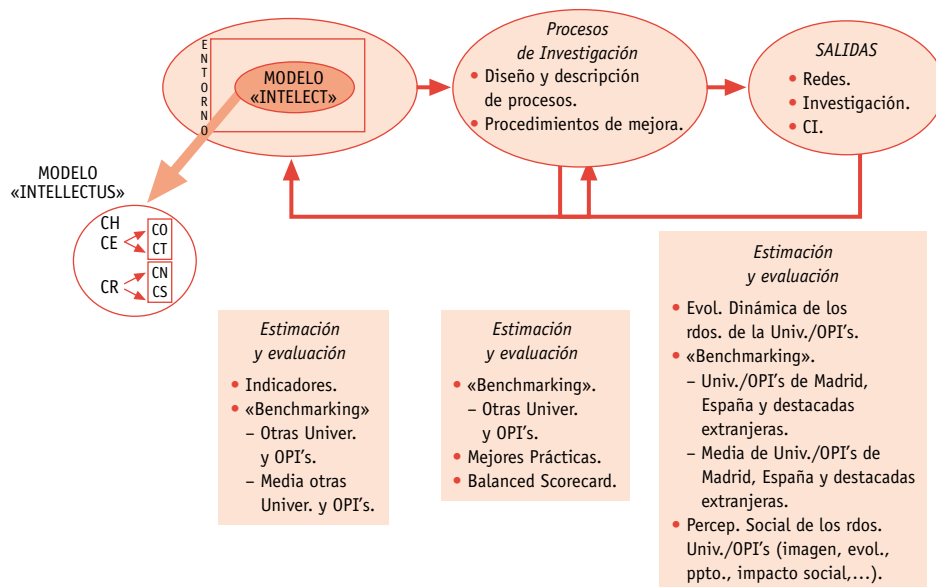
ENTORNO

MODELO «INTELECT»

*Procesos de Investigación*
• Diseño y descripción de procesos.
• Procedimientos de mejora.

*SALIDAS*
• Redes.
• Investigación.
• CI.

MODELO «INTELLECTUS»

CH
CE
CO
CT
CR
CN
CS

*Estimación y evaluación*
• Indicadores.
• «Benchmarking»
– Otras Univer. y OPI's.
– Media otras Univer. y OPI's.

*Estimación y evaluación*
• «Benchmarking».
– Otras Univer. y OPI's.
• Mejores Prácticas.
• Balanced Scorecard.

*Estimación y evaluación*
• Evol. Dinámica de los rdos. de la Univ./OPI's.
• «Benchmarking».
– Univ./OPI's de Madrid, España y destacadas extranjeras.
– Media de Univ./OPI's de Madrid, España y destacadas extranjeras.
• Percep. Social de los rdos. Univ./OPI's (imagen, evol., ppto., impacto social,...).